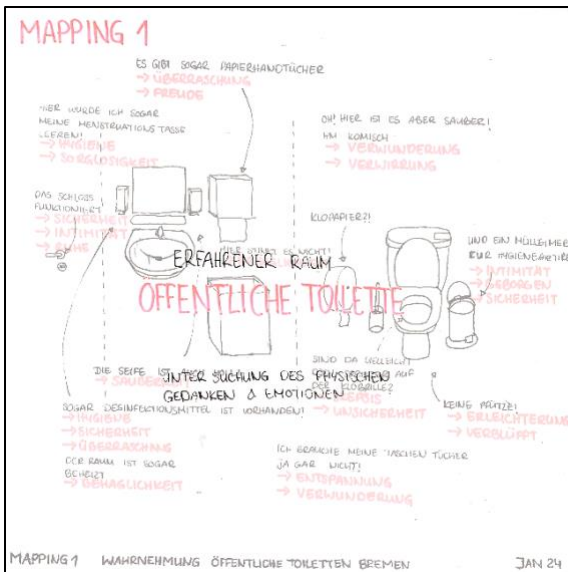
MAPPING 1

ES GIBT SOGAR PAPIERHANDTÜCHER
→ ÜBERRASCHUNG
→ FREUDE

HIER WÜRDE ICH SOGAR MEINE MENSTRUATIONSTASSE LEEREN!
→ HYGIENE
→ SORGLOSIGKEIT

OH! HIER IST ES ABER SAUBER!
HM KOMISCH
→ VERWUNDERUNG
→ VERWIRRUNG

DAS SCHLOSS FUNKTIONIERT
→ SICHERHEIT
→ INTIMITÄT
→ RUHE

KLOPAPIER?!

UND EIN MÜLLEIMER FÜR HYGIENEARTIKEL
→ INTIMITÄT
→ GEBORGEN
→ SICHERHEIT

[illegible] GIBT ES NICHT!

ERFAHRENER RAUM

ÖFFENTLICHE TOILETTE

SIND DA VIELLEICHT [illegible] AUF DER KLOBRILLE?
→ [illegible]

DIE SEIFE IST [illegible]
→ SAUBERKEIT

UNTERSUCHUNG DES PHYSISCHEN
GEDANKEN & EMOTIONEN

SOGAR DESINFEKTIONSMITTEL IST VORHANDEN!
→ HYGIENE
→ SICHERHEIT
→ ÜBERRASCHUNG

→ UNSICHERHEIT

KEINE PFÜTZE!
→ ERLEICHTERUNG
→ VERBLÜFFT

DER RAUM IST SOGAR BEHEIZT
→ BEHAGLICHKEIT

ICH BRAUCHE MEINE TASCHENTÜCHER JA GAR NICHT!
→ ENTSPANNUNG
→ VERWUNDERUNG

MAPPING 1 WAHRNEHMUNG ÖFFENTLICHE TOILETTEN BREMEN JAN 24